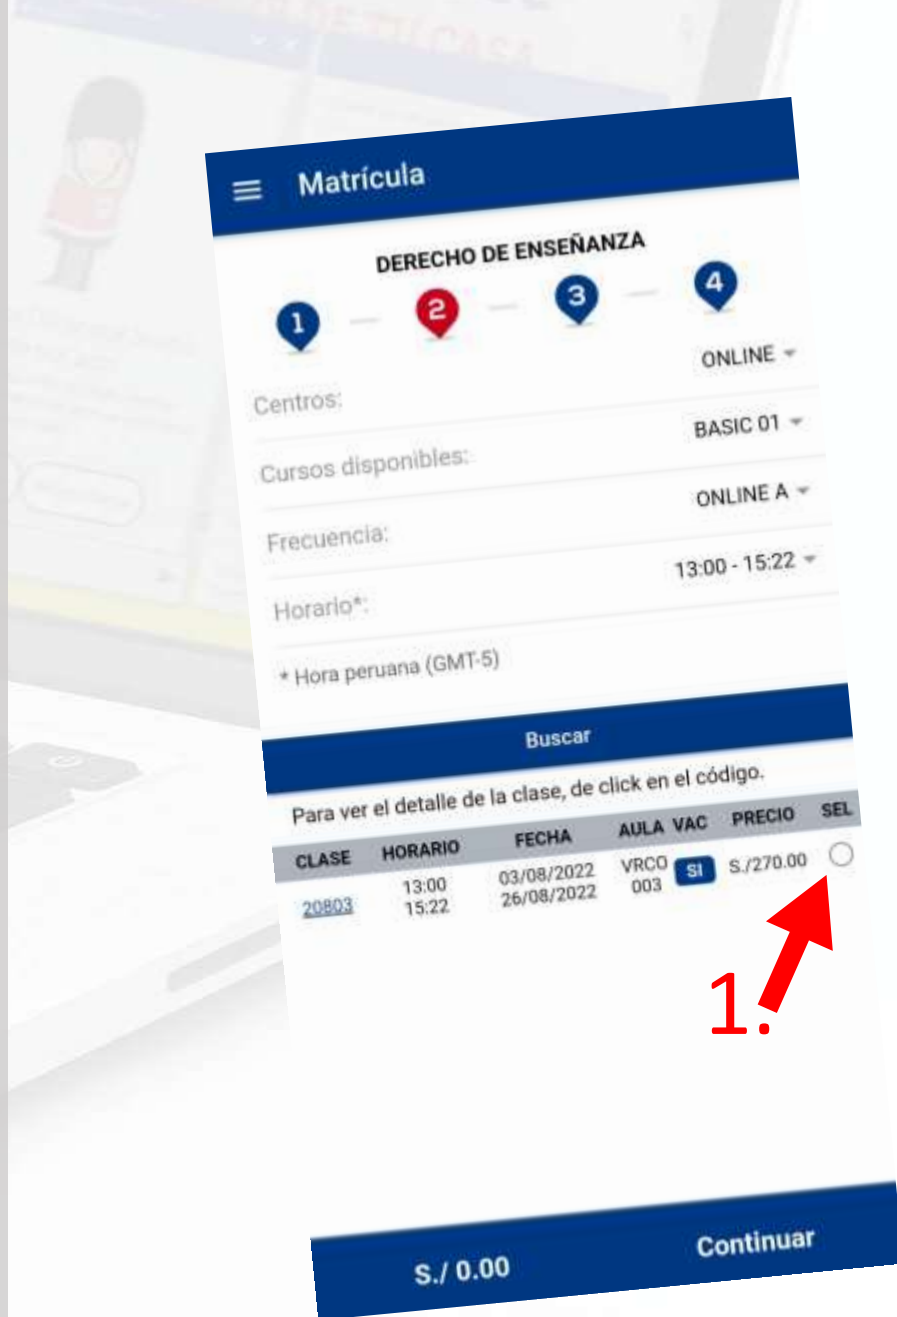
Matrícula

DERECHO DE ENSEÑANZA

1 2 3 4

Centros: ONLINE

Cursos disponibles: BASIC 01

Frecuencia: ONLINE A

Horario*: 13:00 - 15:22

* Hora peruana (GMT-5)

Buscar

Para ver el detalle de la clase, de click en el código.

| CLASE | HORARIO | FECHA | AULA | VAC | PRECIO | SEL |
|---|---|---|---|---|---|---|
| 20803 | 13:00 15:22 | 03/08/2022 26/08/2022 | VRCO 003 | SI | S./270.00 | |

1.

S./ 0.00

Continuar